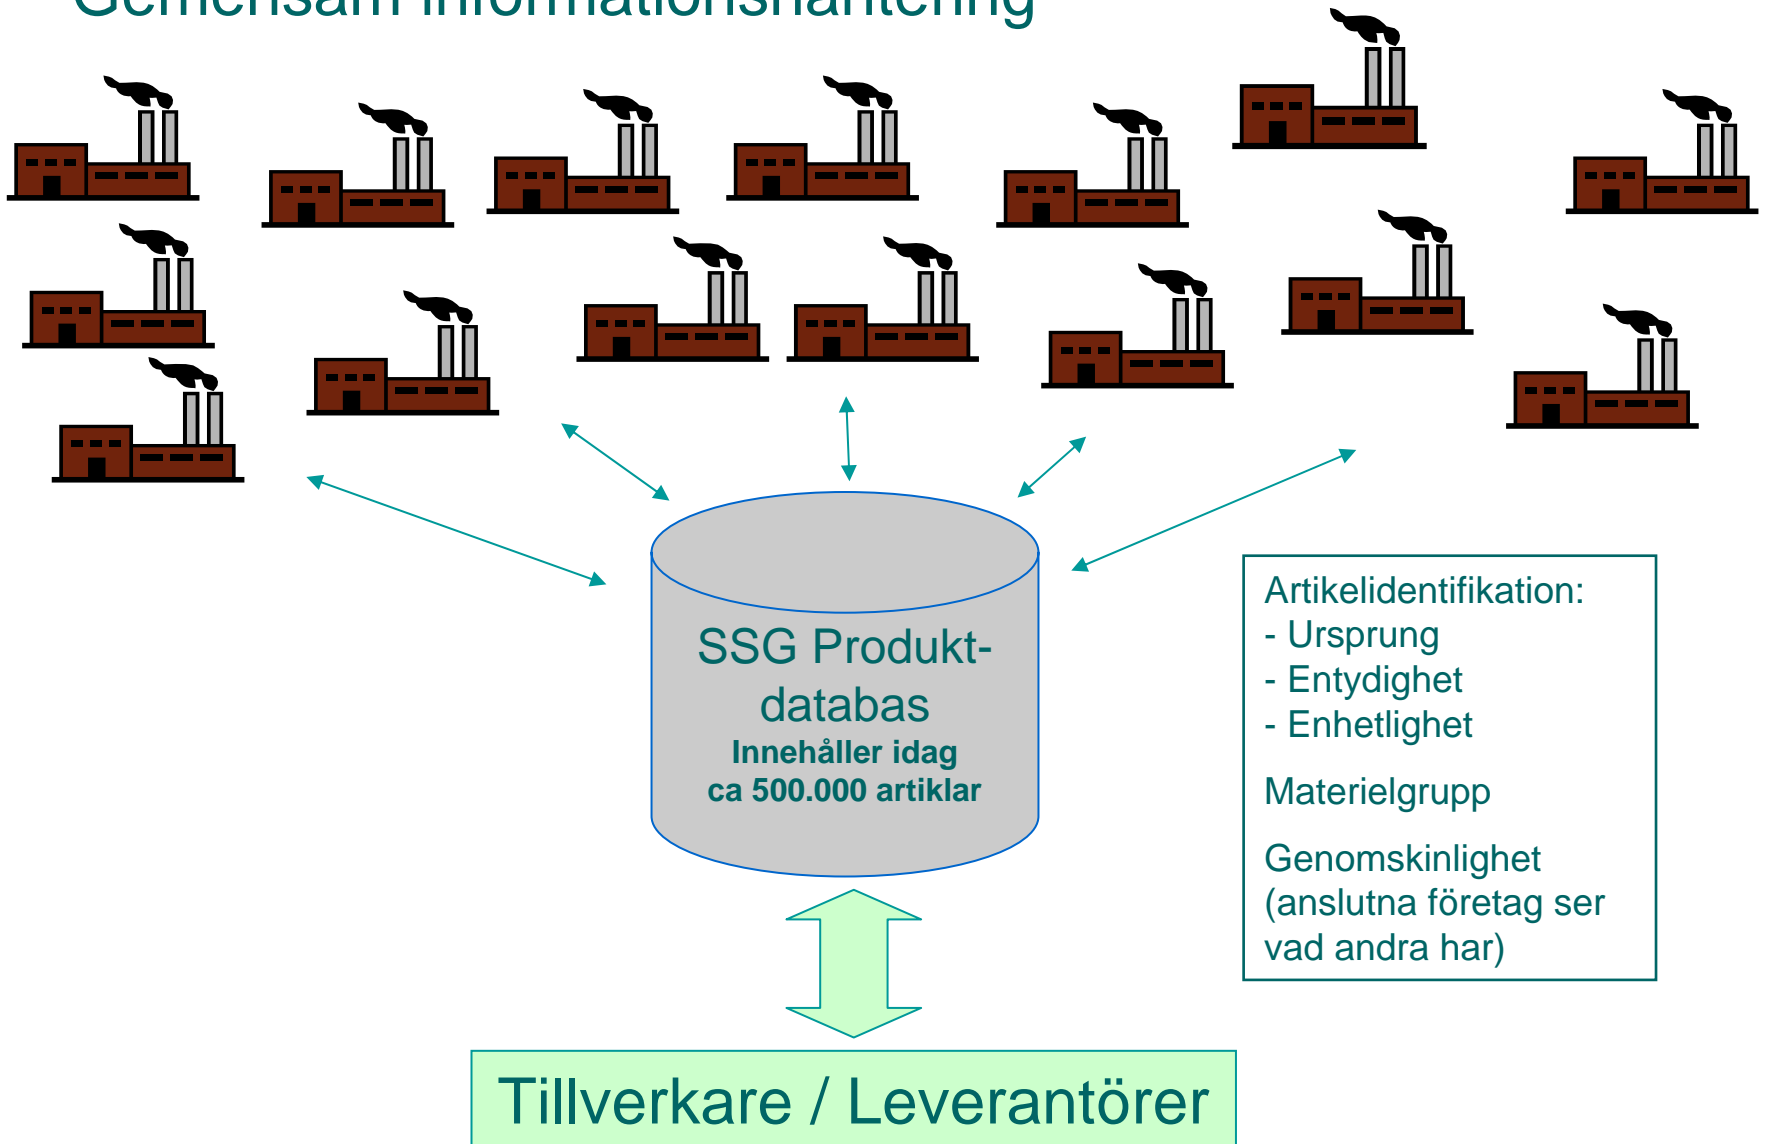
Gemensam informationshantering

SSG Produktdatabas
Innehåller idag ca 500.000 artiklar

Artikelidentifikation:
- Ursprung
- Entydighet
- Enhetlighet

Materielgrupp

Genomskinlighet (anslutna företag ser vad andra har)

Tillverkare / Leverantörer